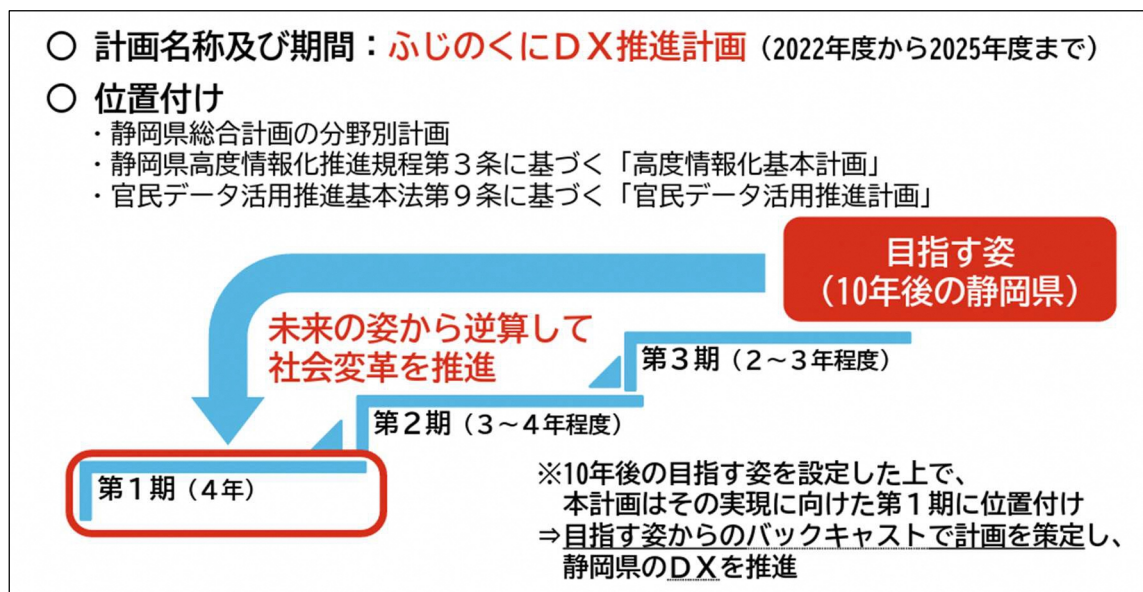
○ 計画名称及び期間：ふじのくにＤＸ推進計画（2022年度から2025年度まで）

○ 位置付け

・静岡県総合計画の分野別計画
・静岡県高度情報化推進規程第３条に基づく「高度情報化基本計画」
・官民データ活用推進基本法第９条に基づく「官民データ活用推進計画」

目指す姿
（10年後の静岡県）

未来の姿から逆算して
社会変革を推進

第３期（２～３年程度）

第２期（３～４年程度）

第１期（４年）

※10年後の目指す姿を設定した上で、
本計画はその実現に向けた第１期に位置付け
⇒目指す姿からのバックキャストで計画を策定し、
静岡県のＤＸを推進